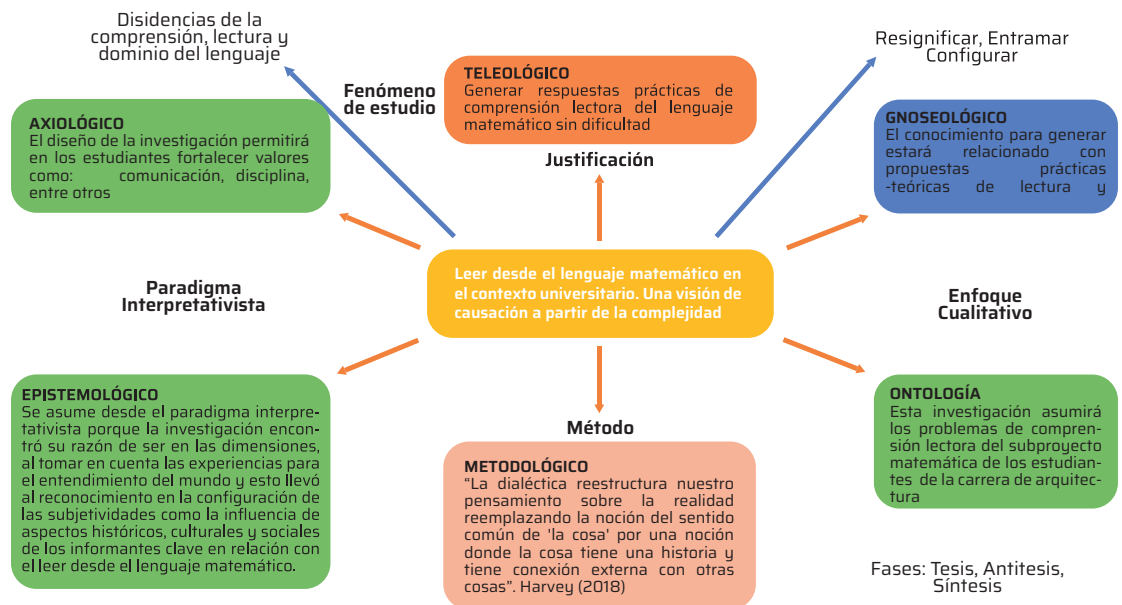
Disidencias de la comprensión, lectura y dominio del lenguaje

Fenómeno de estudio

TELEOLÓGICO
Generar respuestas prácticas de comprensión lectora del lenguaje matemático sin dificultad

Resignificar, Entramar Configurar

AXIOLÓGICO
El diseño de la investigación permitirá en los estudiantes fortalecer valores como: comunicación, disciplina, entre otros

Justificación

GNOSEOLÓGICO
El conocimiento para generar estará relacionado con propuestas prácticas -teóricas de lectura y

Paradigma Interpretativista

Leer desde el lenguaje matemático en el contexto universitario. Una visión de causación a partir de la complejidad

Enfoque Cualitativo

EPISTEMOLÓGICO
Se asume desde el paradigma interpretativista porque la investigación encontró su razón de ser en las dimensiones, al tomar en cuenta las experiencias para el entendimiento del mundo y esto llevó al reconocimiento en la configuración de las subjetividades como la influencia de aspectos históricos, culturales y sociales de los informantes clave en relación con el leer desde el lenguaje matemático.

Método

METODOLÓGICO
"La dialéctica reestructura nuestro pensamiento sobre la realidad reemplazando la noción del sentido común de 'la cosa' por una noción donde la cosa tiene una historia y tiene conexión externa con otras cosas". Harvey (2018)

ONTOLOGÍA
Esta investigación asumirá los problemas de comprensión lectora del subproyecto matemática de los estudiantes de la carrera de arquitectura

Fases: Tesis, Antitesis, Síntesis